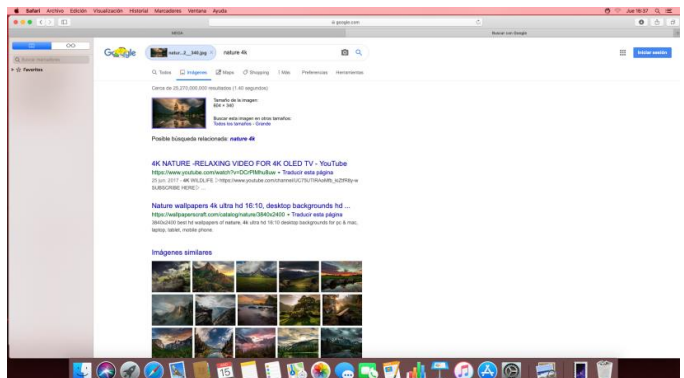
Safari Archivo Edición Visualización Historial Marcadores Ventana Ayuda

Jue 16:37

a.google.com

MEGA

Buscar con Google

Q Buscar marcadores

Favoritos

Google

natur...2_340.jpg × nature 4k

Iniciar sesión

Todos Imágenes Maps Shopping Más Preferencias Herramientas

Cerca de 25,270,000,000 resultados (1.40 segundos)

Tamaño de la imagen: 604 × 340

Buscar esta imagen en otros tamaños: Todos los tamaños - Grande

Posible búsqueda relacionada: nature 4k

4K NATURE -RELAXING VIDEO FOR 4K OLED TV - YouTube
https://www.youtube.com/watch?v=DCrRMhu8uw ▾ Traducir esta página
20 jun. 2017 - 4K WILDLIFE ▷ https://www.youtube.com/channel/UC7bUTIRAo6tt_bZ2R8y-w SUBSCRIBE HERE▷ ...

Nature wallpapers 4k ultra hd 16:10, desktop backgrounds hd ...
https://wallpaperscraft.com/catalog/nature/3840x2400 ▾ Traducir esta página
3840x2400 best hd wallpapers of nature, 4k ultra hd 16:10 desktop backgrounds for pc & mac, laptop, tablet, mobile phone.

Imágenes similares

15